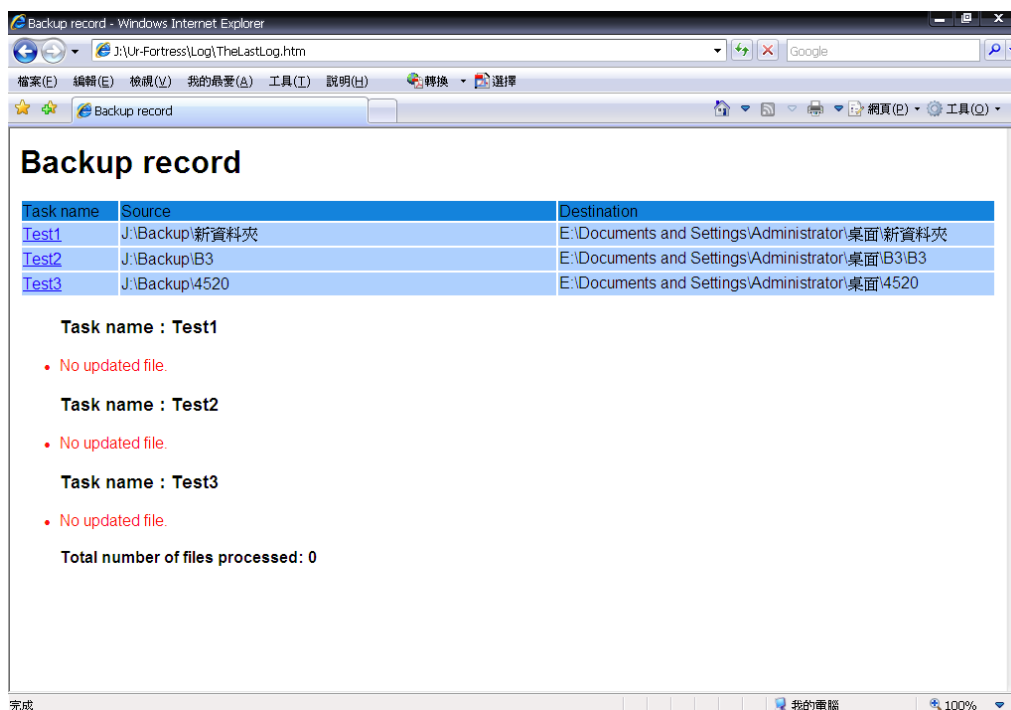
Backup record - Windows Internet Explorer

J:\Ur-Fortress\Log\TheLastLog.htm

Google

檔案(F) 編輯(E) 檢視(V) 我的最愛(A) 工具(T) 說明(H) 轉換 選擇

Backup record

網頁(P) 工具(O)

Backup record

| Task name | Source | Destination |
|---|---|---|
| Test1 | J:\Backup\新資料夾 | E:\Documents and Settings\Administrator\桌面\新資料夾 |
| Test2 | J:\Backup\B3 | E:\Documents and Settings\Administrator\桌面\B3\B3 |
| Test3 | J:\Backup\4520 | E:\Documents and Settings\Administrator\桌面\4520 |

Task name：Test1

- No updated file.

Task name：Test2

- No updated file.

Task name：Test3

- No updated file.

Total number of files processed: 0

完成

我的電腦

100%